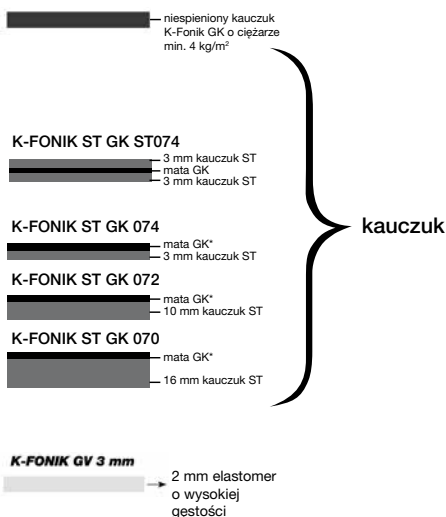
niespieniony kauczuk K-Fonik GK o ciężarze min. 4 kg/m²

K-FONIK ST GK ST074

3 mm kauczuk ST
mata GK
3 mm kauczuk ST

K-FONIK ST GK 074

mata GK*
3 mm kauczuk ST

K-FONIK ST GK 072

mata GK*
10 mm kauczuk ST

K-FONIK ST GK 070

mata GK*
16 mm kauczuk ST

kauczuk

K-FONIK GV 3 mm

2 mm elastomer o wysokiej gęstości